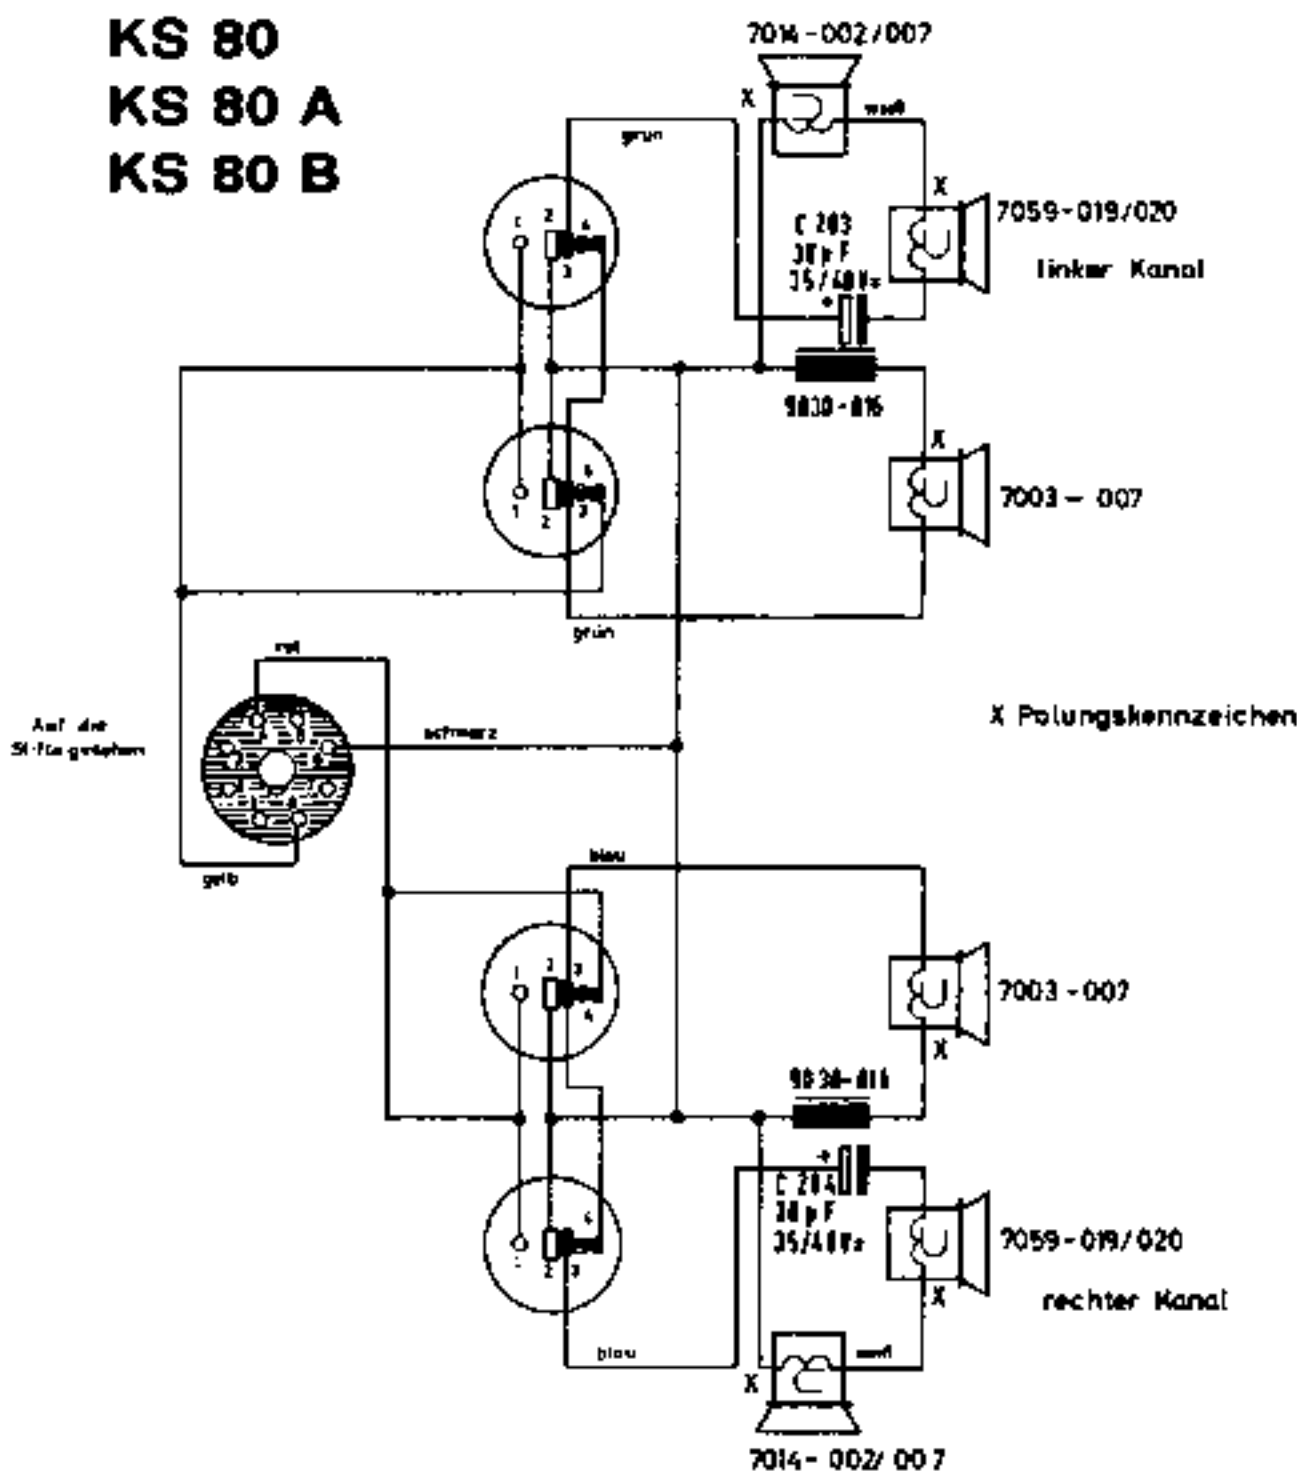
KS 80
KS 80 A
KS 80 B

7014 - 002 / 007
X
weiß
grün
X
7059 - 019/020
linker Kanal
C 203
30 µF
35/40 V=
+
9030 - 016
1 2 4 3
4 1 2 3
X
7003 - 007
grün
rot
Auf die Stifte gesehen
schwarz
X Polungskennzeichen
gelb
blau
1 2 3 4
7003 - 007
X
9030 - 016
+
C 204
30 µF
35/40 V=
7059 - 019/020
X
rechter Kanal
4 1 2 3
blau
weiß
X
7014 - 002/ 007